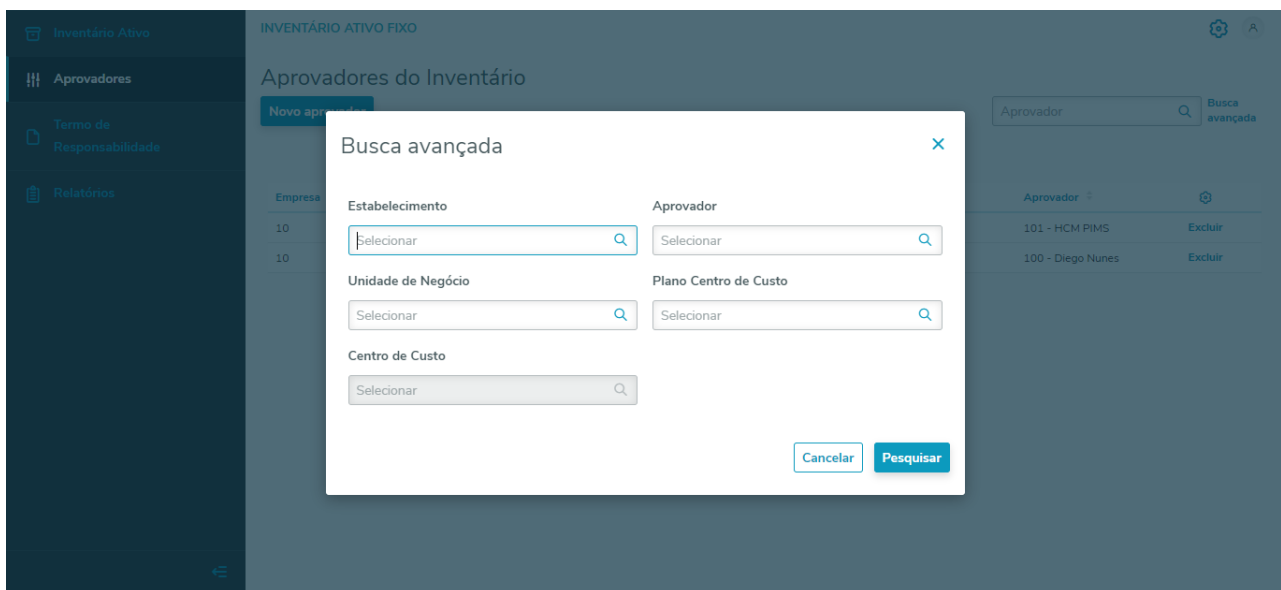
Inventário Ativo

Aprovadores

Termo de Responsabilidade

Relatórios

INVENTÁRIO ATIVO FIXO

A

Aprovadores do Inventário

Novo apro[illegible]

Aprovador

Busca avançada

| Empresa | Aprovador | |
|---|---|---|
| 10 | 101 - HCM PIMS | Excluir |
| 10 | 100 - Diego Nunes | Excluir |

Busca avançada

×

Estabelecimento

Selecionar

Aprovador

Selecionar

Unidade de Negócio

Selecionar

Plano Centro de Custo

Selecionar

Centro de Custo

Selecionar

Cancelar

Pesquisar